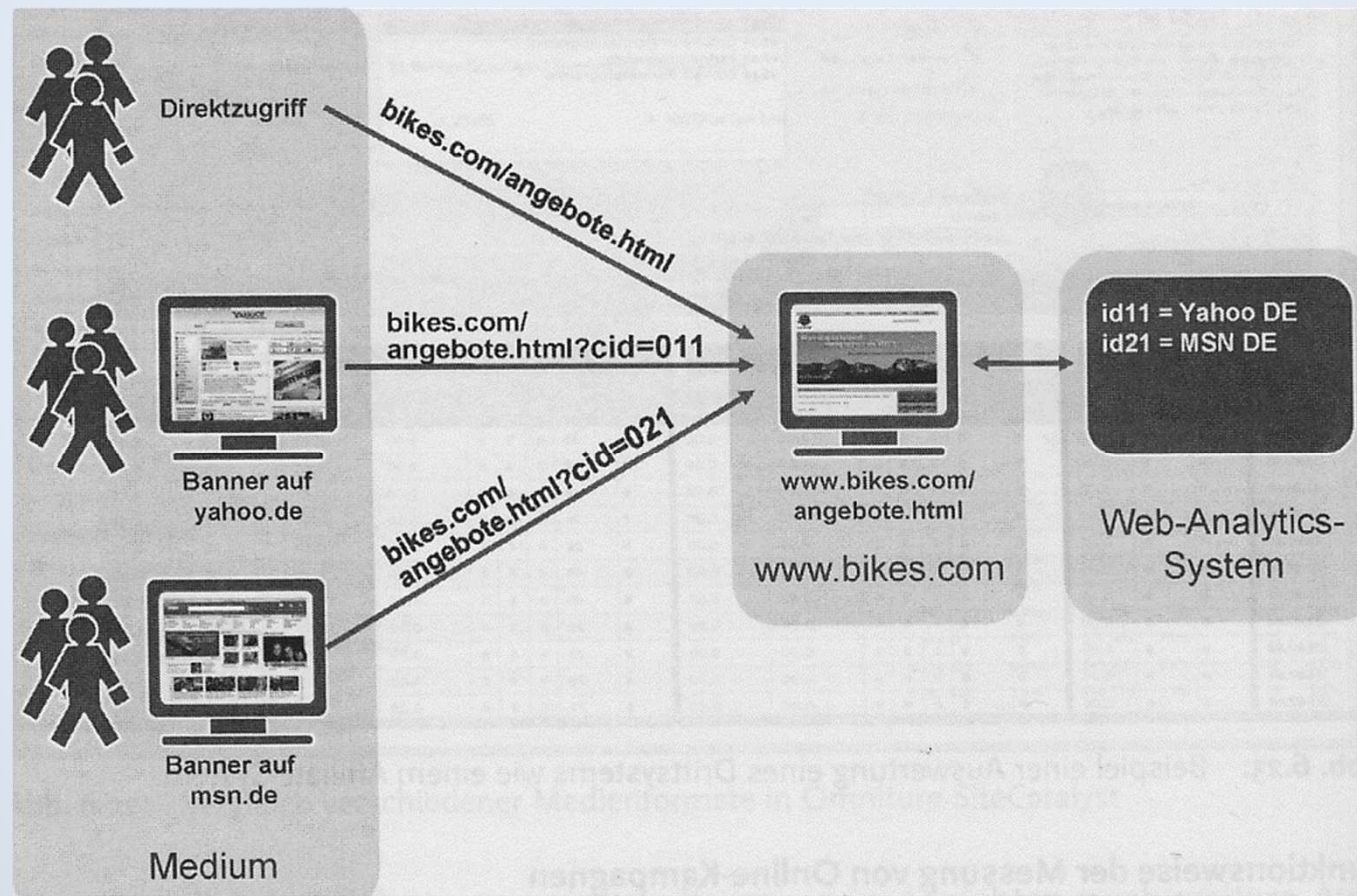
Direktzugriff

bikes.com/angebote.html

bikes.com/
angebote.html?cid=011

bikes.com/
angebote.html?cid=021

Banner auf
yahoo.de

Banner auf
msn.de

Medium

www.bikes.com/
angebote.html

www.bikes.com

id11 = Yahoo DE
id21 = MSN DE

Web-Analytics-
System

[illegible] Beispiel einer Auswertung eines Drittsystems wie einem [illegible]

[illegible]ktionsweise der Messung von Online-Kampagnen